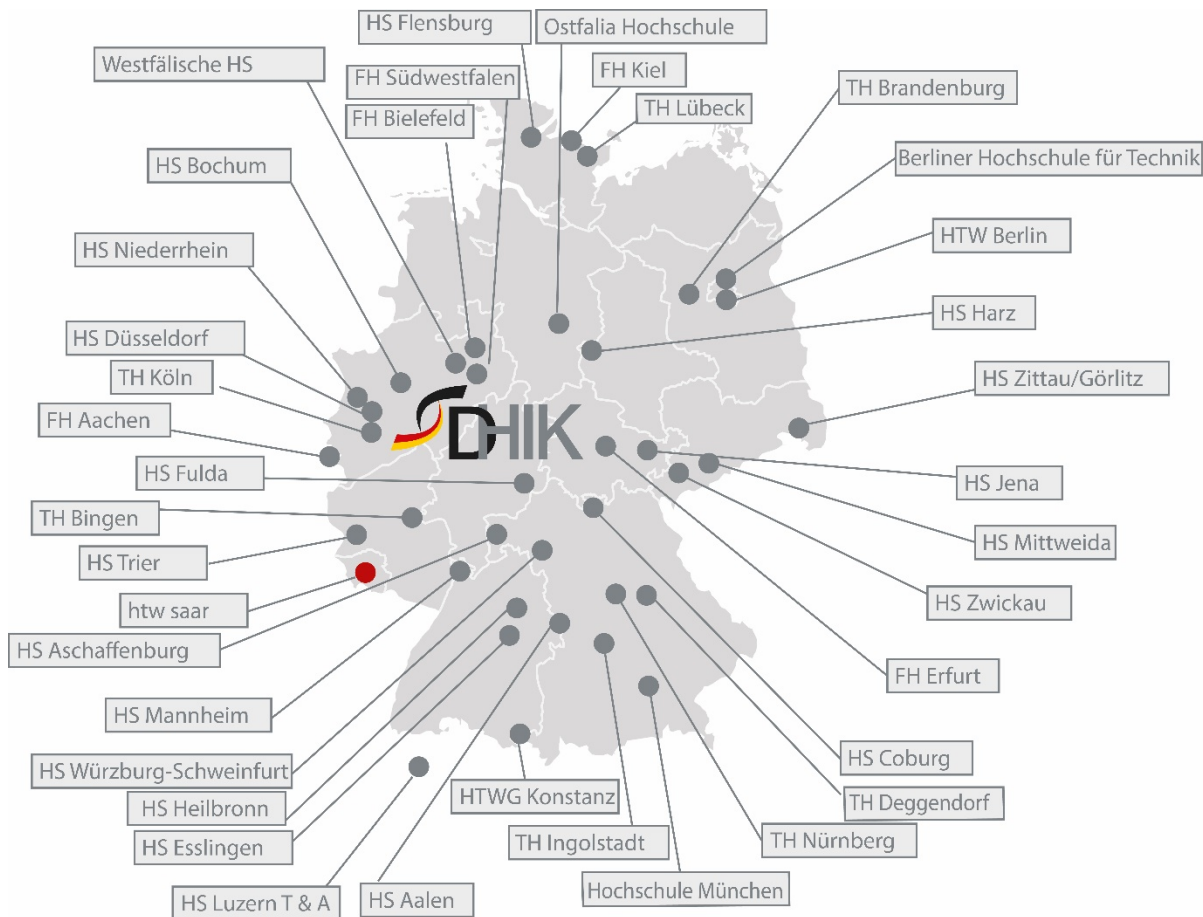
HS Flensburg

Ostfalia Hochschule

Westfälische HS

FH Südwestfalen

FH Kiel

TH Lübeck

FH Bielefeld

TH Brandenburg

HS Bochum

Berliner Hochschule für Technik

HS Niederrhein

HTW Berlin

HS Harz

HS Düsseldorf

TH Köln

HS Zittau/Görlitz

FH Aachen

DHIK

HS Fulda

HS Jena

TH Bingen

HS Mittweida

HS Trier

htw saar

HS Zwickau

HS Aschaffenburg

FH Erfurt

HS Mannheim

HS Coburg

HS Würzburg-Schweinfurt

TH Deggendorf

HS Heilbronn

HTWG Konstanz

HS Esslingen

TH Ingolstadt

TH Nürnberg

Hochschule München

HS Luzern T & A

HS Aalen